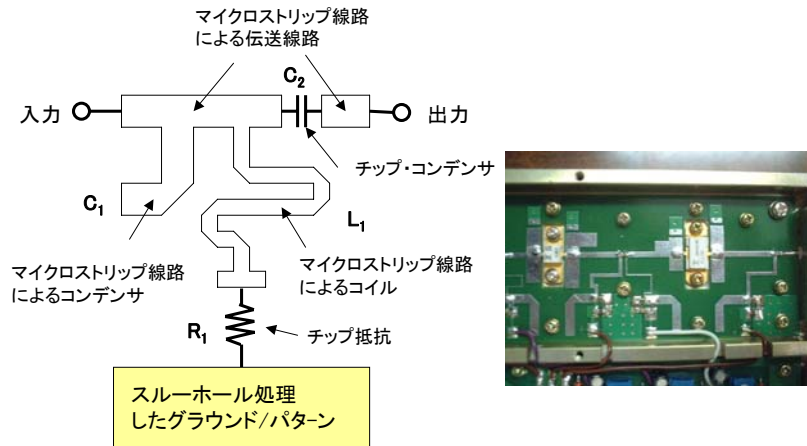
マイクロストリップ線路による伝送線路

$C_2$

入力

出力

チップ・コンデンサ

$C_1$

$L_1$

マイクロストリップ線路によるコンデンサ

マイクロストリップ線路によるコイル

$R_1$

チップ抵抗

スルーホール処理したグラウンド/パターン